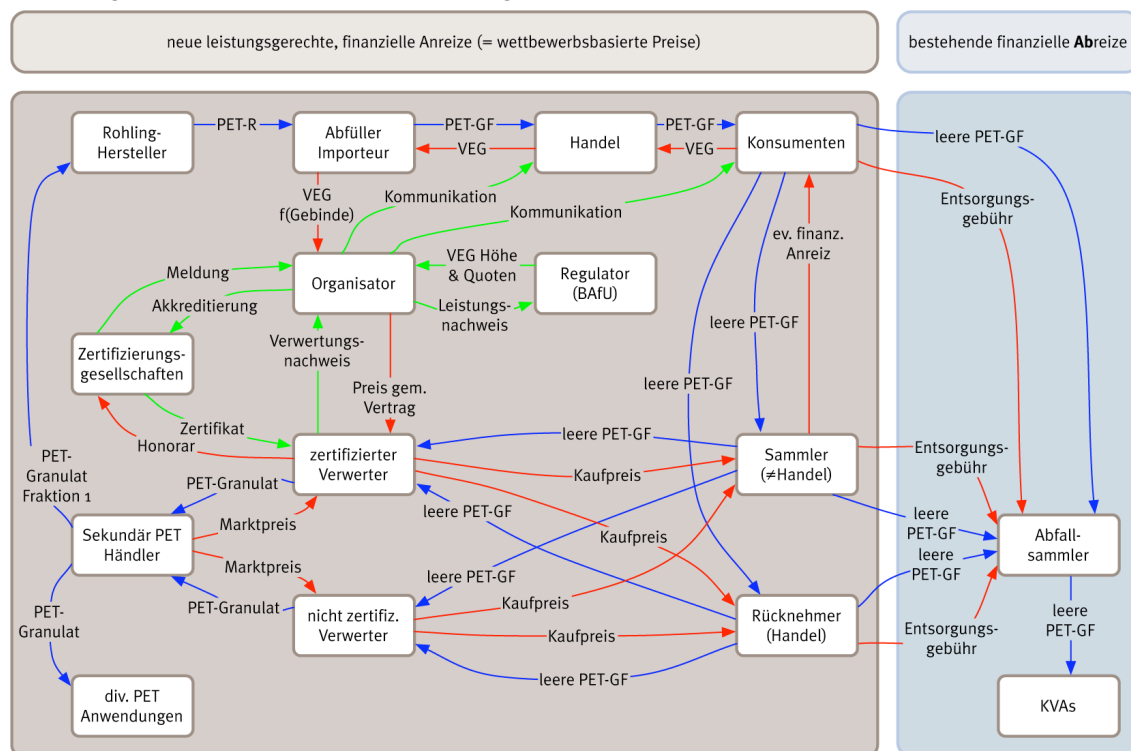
neue leistungsgerechte, finanzielle Anreize (= wettbewerbsbasierte Preise)

bestehende finanzielle **Ab**reize

Rohling-Hersteller

PET-R

Abfüller Importeur

PET-GF

VEG

Handel

PET-GF

VEG

Konsumenten

leere PET-GF

Entsorgungs-gebühr

VEG f(Gebinde)

Kommunikation

Kommunikation

ev. finanz. Anreiz

Meldung

Organisator

VEG Höhe & Quoten

Regulator (BAfU)

Akkreditierung

Leistungs-nachweis

leere PET-GF

Zertifizierungs-gesellschaften

Verwertungs-nachweis

leere PET-GF

Preis gem. Vertrag

Zertifikat

Honorar

PET-Granulat Fraktion 1

zertifizierter Verwerter

leere PET-GF

Sammler (≠Handel)

Entsorgungs-gebühr

PET-Granulat

Kaufpreis

Sekundär PET Händler

Marktpreis

leere PET-GF

Kaufpreis

leere PET-GF

Abfall-sammler

Marktpreis

leere PET-GF

leere PET-GF

PET-Granulat

leere PET-GF

Kaufpreis

PET-Granulat

nicht zertifiz. Verwerter

Kaufpreis

Rücknehmer (Handel)

Entsorgungs-gebühr

leere PET-GF

leere PET-GF

div. PET Anwendungen

KVAs